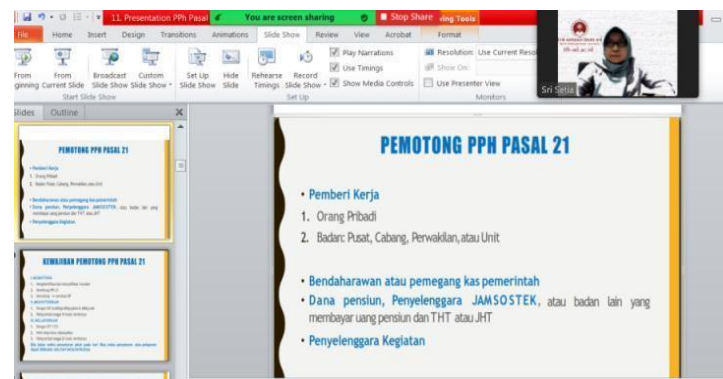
11. Presentation PPh Pasal | You are screen sharing | Stop Share | ving Tools

File | Home | Insert | Design | Transitions | Animations | Slide Show | Review | View | Acrobat | Format

From Beginning | From Current Slide | Broadcast Slide Show | Custom Slide Show | Start Slide Show

Set Up Slide Show | Hide Slide | Rehearse Timings | Record Slide Show | Play Narrations | Use Timings | Show Media Controls | Set Up

Resolution: Use Current Reso | Show On: | Use Presenter View | Monitors

Sri Setia

Slides | Outline

PEMOTONG PPH PASAL 21

KEWAJIBAN PEMOTONG PPH PASAL 21

PEMOTONG PPH PASAL 21

• Pemberi Kerja
1. Orang Pribadi
2. Badan: Pusat, Cabang, Perwakilan, atau Unit

• Bendaharawan atau pemegang kas pemerintah
• Dana pensiun, Penyelenggara JAMSOSTEK, atau badan lain yang membayar uang pensiun dan THT atau JHT
• Penyelenggara Kegiatan